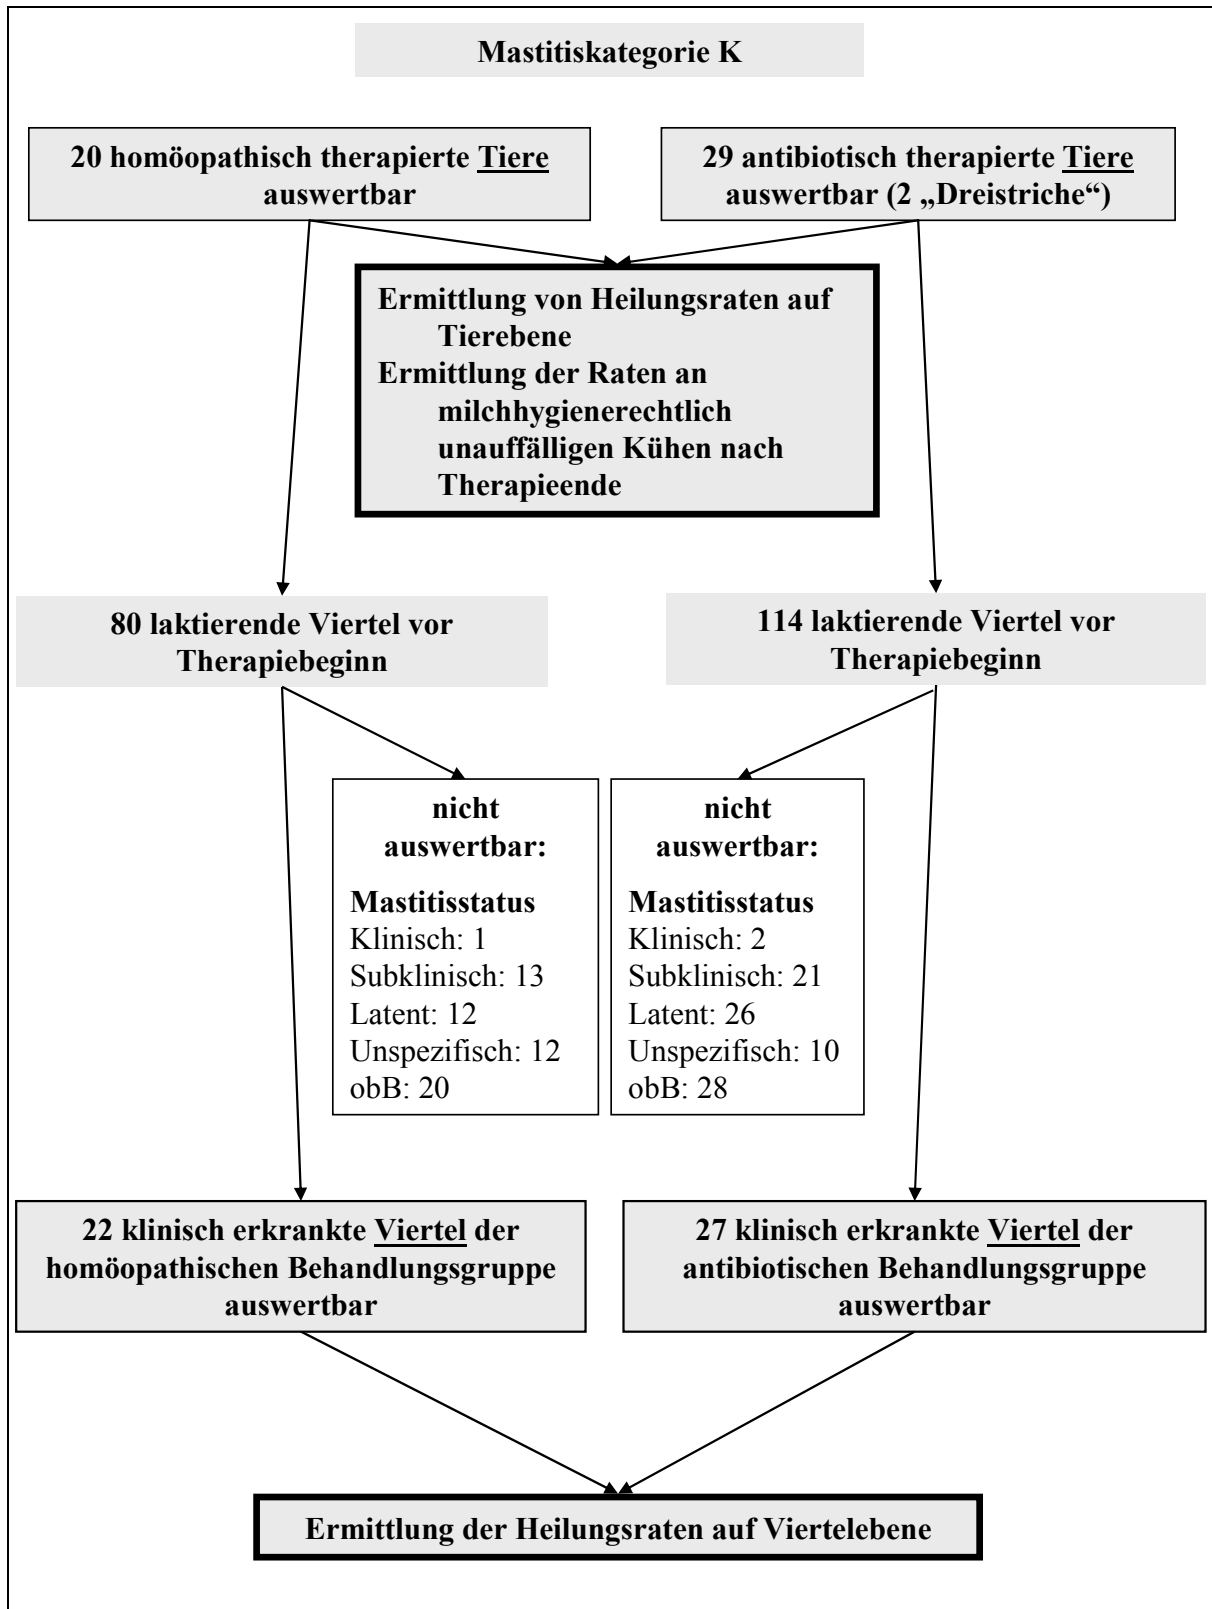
Mastitiskategorie K

20 homöopathisch therapierte Tiere auswertbar

29 antibiotisch therapierte Tiere auswertbar (2 „Dreistriche")

Ermittlung von Heilungsraten auf Tierebene
Ermittlung der Raten an milchhygienerechtlich unauffälligen Kühen nach Therapieende

80 laktierende Viertel vor Therapiebeginn

114 laktierende Viertel vor Therapiebeginn

nicht auswertbar:

Mastitisstatus
Klinisch: 1
Subklinisch: 13
Latent: 12
Unspezifisch: 12
obB: 20

nicht auswertbar:

Mastitisstatus
Klinisch: 2
Subklinisch: 21
Latent: 26
Unspezifisch: 10
obB: 28

22 klinisch erkrankte Viertel der homöopathischen Behandlungsgruppe auswertbar

27 klinisch erkrankte Viertel der antibiotischen Behandlungsgruppe auswertbar

Ermittlung der Heilungsraten auf Viertelebene